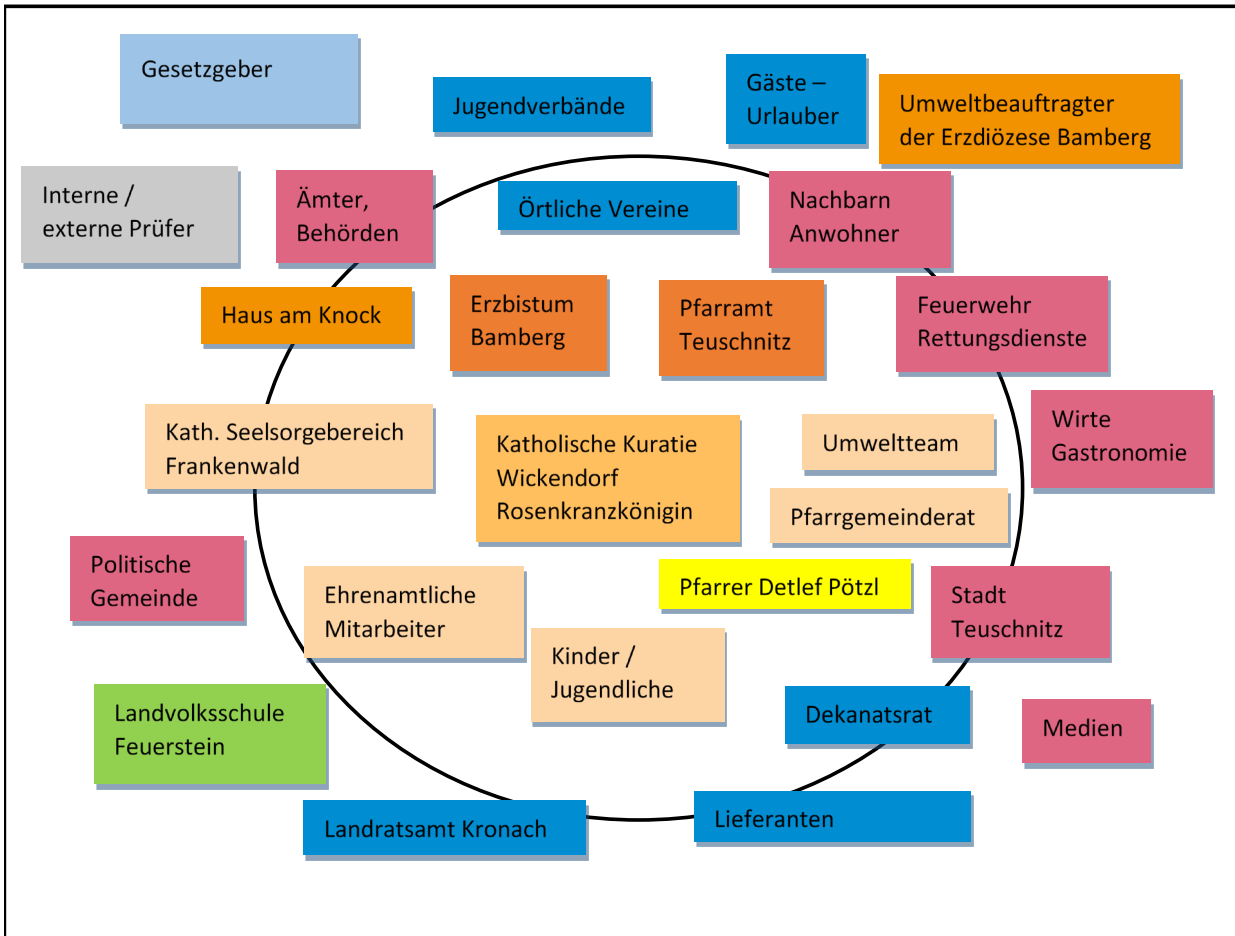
Gesetzgeber

Jugendverbände

Gäste – Urlauber

Umweltbeauftragter der Erzdiözese Bamberg

Interne / externe Prüfer

Ämter, Behörden

Örtliche Vereine

Nachbarn Anwohner

Haus am Knock

Erzbistum Bamberg

Pfarramt Teuschnitz

Feuerwehr Rettungsdienste

Wirte Gastronomie

Kath. Seelsorgebereich Frankenwald

Katholische Kuratie Wickendorf Rosenkranzkönigin

Umweltteam

Pfarrgemeinderat

Politische Gemeinde

Pfarrer Detlef Pötzl

Ehrenamtliche Mitarbeiter

Stadt Teuschnitz

Kinder / Jugendliche

Landvolksschule Feuerstein

Dekanatsrat

Medien

Landratsamt Kronach

Lieferanten